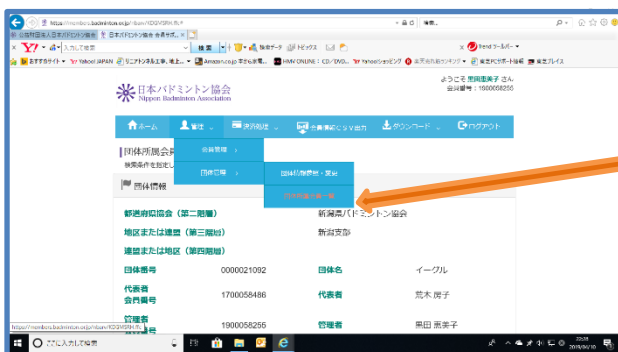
https://members.badminton.or.jp/team/KDGMSRK.R...
検索...
公益財団法人日本バドミントン協会
日本バドミントン協会 会員...
Y! 入力して検索
検索
Trend ツールバー
おすすめサイト
Yahoo! JAPAN
Amazon.co.jp
HMV ONLINE
Yahoo!ショッピング
日本バドミントン協会
Nippon Badminton Association
ようこそ 黒田恵美子 さん
会員番号：1900058255
ホーム
管理
決済関連
会員情報CSV出力
ダウンロード
ログアウト
団体所属会員
検索条件を指定し
会員登録
団体情報
団体情報
団体情報参照・変更
団体所属会員一覧
都道府県協会（第二階層）
新潟県バドミントン協会
地区または連盟（第三階層）
新潟支部
連盟または地区（第四階層）
団体番号
0000021092
団体名
イーグル
代表者会員番号
1700058486
代表者
荒木 房子
管理者
1900058255
管理者
黒田 恵美子
https://members.badminton.or.jp/team/KDGMSRK.R...
ここに入力して検索
2019/04/26